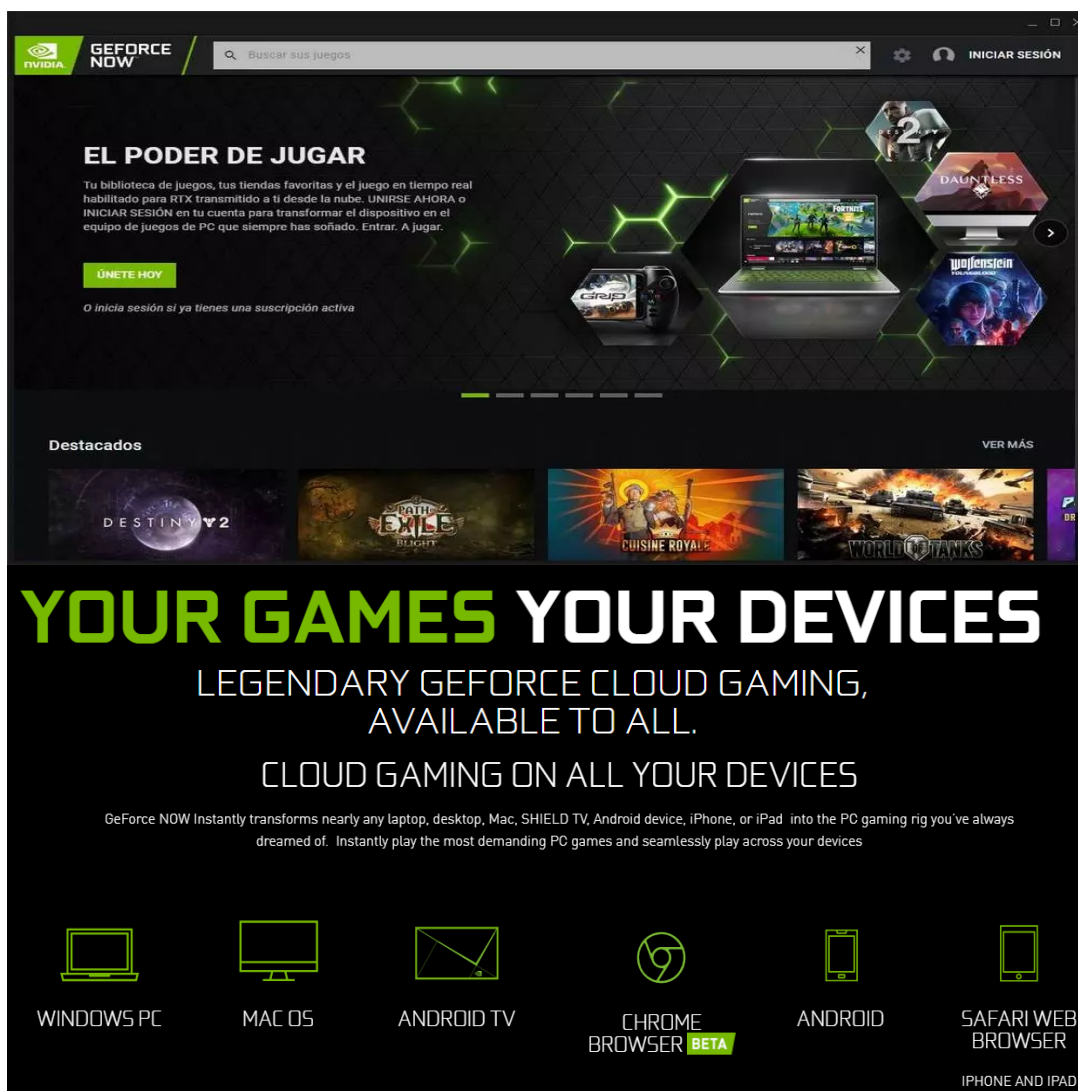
NVIDIA GEFORCE NOW

Buscar sus juegos

INICIAR SESIÓN

EL PODER DE JUGAR

Tu biblioteca de juegos, tus tiendas favoritas y el juego en tiempo real habilitado para RTX transmitido a ti desde la nube. UNIRSE AHORA o INICIAR SESIÓN en tu cuenta para transformar el dispositivo en el equipo de juegos de PC que siempre has soñado. Entrar. A jugar.

ÚNETE HOY

O inicia sesión si ya tienes una suscripción activa

DESTINY 2

DAUNTLESS

Wolfenstein YOUNGBLOOD

GRID

FORTNITE

Destacados

VER MÁS

DESTINY 2

PATH OF EXILE BLIGHT

CUISINE ROYALE

WORLD OF TANKS

YOUR GAMES YOUR DEVICES

LEGENDARY GEFORCE CLOUD GAMING, AVAILABLE TO ALL.

CLOUD GAMING ON ALL YOUR DEVICES

GeForce NOW Instantly transforms nearly any laptop, desktop, Mac, SHIELD TV, Android device, iPhone, or iPad into the PC gaming rig you've always dreamed of. Instantly play the most demanding PC games and seamlessly play across your devices

WINDOWS PC

MAC OS

ANDROID TV

CHROME BROWSER BETA

ANDROID

SAFARI WEB BROWSER

IPHONE AND IPAD